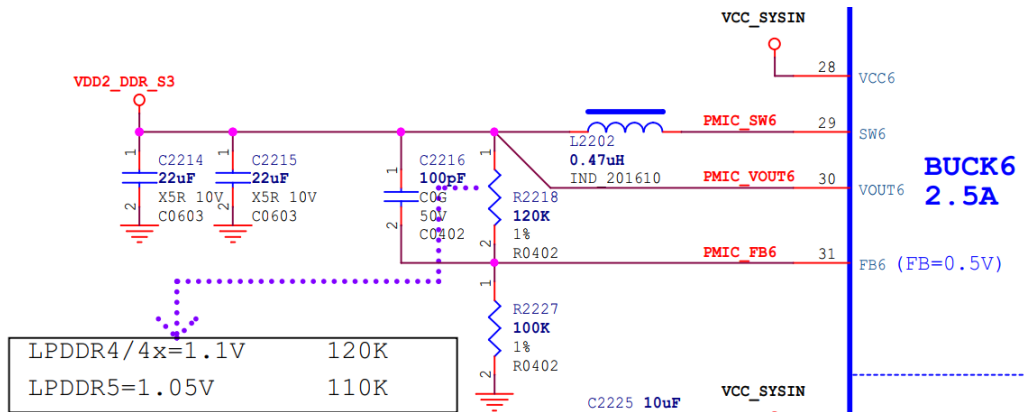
VCC_SYSIN

28 VCC6

VDD2_DDR_S3

L2202
0.47uH
IND_201610

PMIC_SW6 29 SW6

PMIC_VOUT6 30 VOUT6

BUCK6
2.5A

1
C2214
22uF
X5R 10V
C0603
2

1
C2215
22uF
X5R 10V
C0603
2

1
C2216
100pF
C0G
50V
C0402
2

1
R2218
120K
1%
R0402
2

PMIC_FB6 31 FB6 (FB=0.5V)

1
R2227
100K
1%
R0402
2

| LPDDR4/4x=1.1V | 120K |
|---|---|
| LPDDR5=1.05V | 110K |

C2225 10uF

VCC_SYSIN